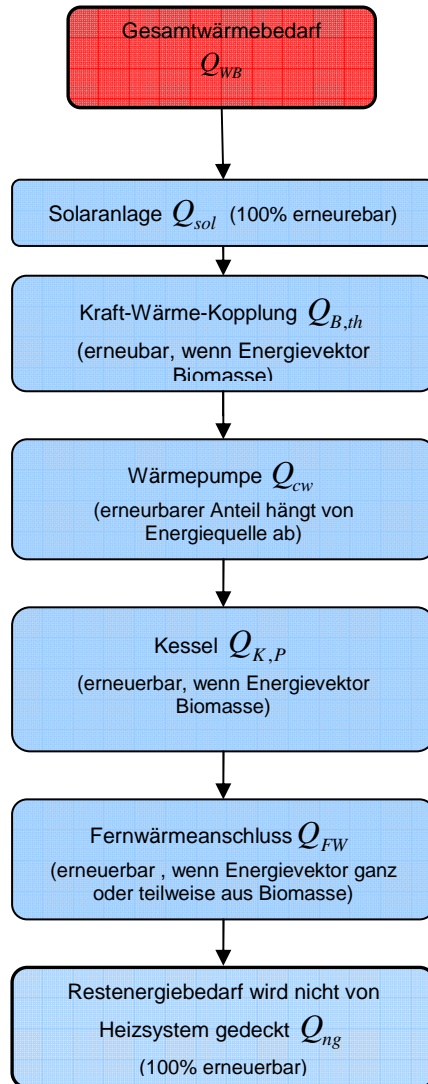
Gesamtwärmebedarf
$Q_{WB}$

Solaranlage $Q_{sol}$ (100% erneurebar)

Kraft-Wärme-Kopplung $Q_{B,th}$
(erneubar, wenn Energievektor Biomasse)

Wärmepumpe $Q_{cw}$
(erneurbarer Anteil hängt von Energiequelle ab)

Kessel $Q_{K,P}$
(erneuerbar, wenn Energievektor Biomasse)

Fernwärmeanschluss $Q_{FW}$
(erneuerbar , wenn Energievektor ganz oder teilweise aus Biomasse)

Restenergiebedarf wird nicht von Heizsystem gedeckt $Q_{ng}$
(100% erneuerbar)